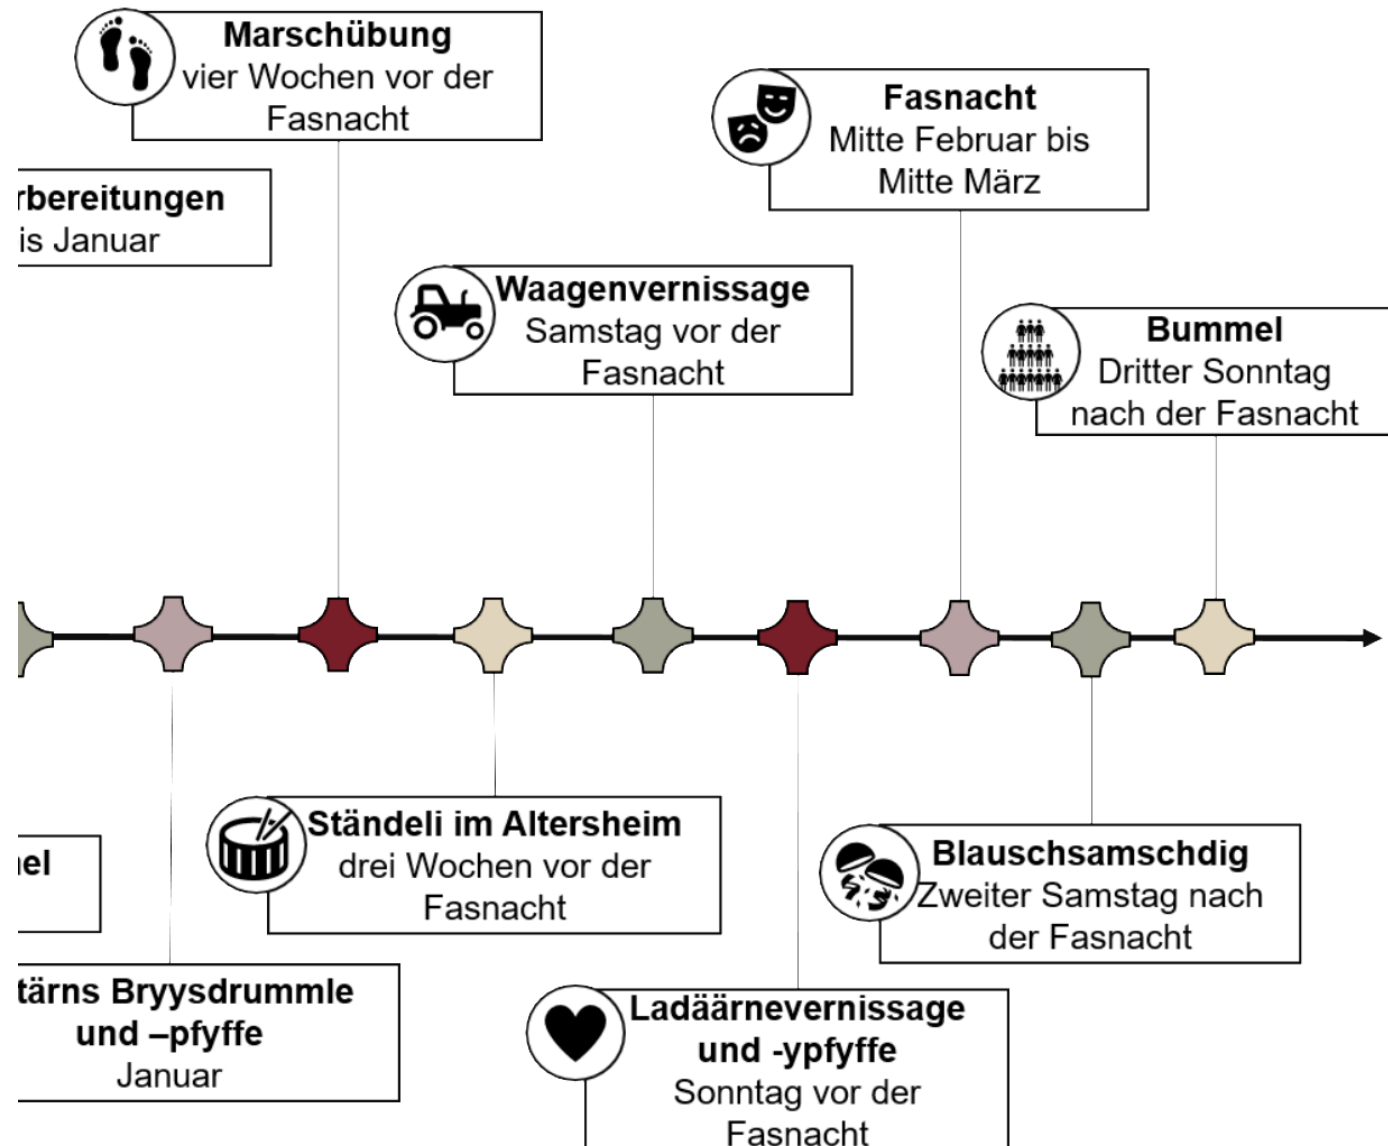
Marschübung
vier Wochen vor der Fasnacht

Fasnacht
Mitte Februar bis Mitte März

rbereitungen
is Januar

Waagenvernissage
Samstag vor der Fasnacht

Bummel
Dritter Sonntag nach der Fasnacht

nel

Ständeli im Altersheim
drei Wochen vor der Fasnacht

Blauschsamschdig
Zweiter Samstag nach der Fasnacht

tärns Bryysdrummle und –pfyffe
Januar

Ladäärnevernissage und -ypfyffe
Sonntag vor der Fasnacht